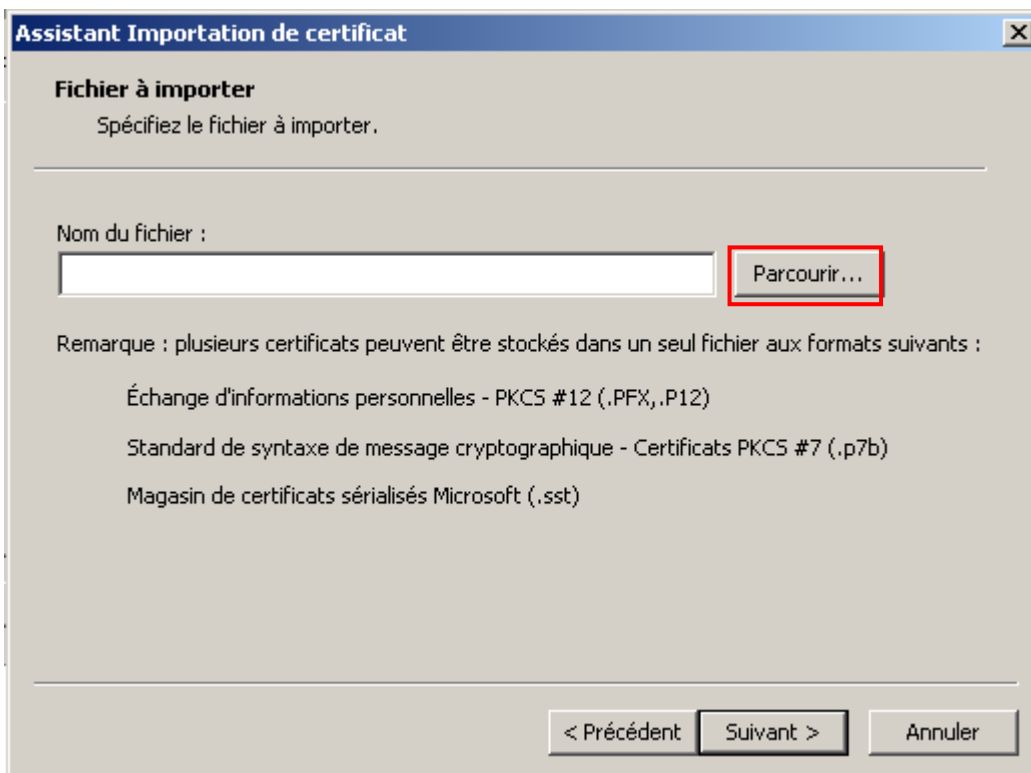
Assistant Importation de certificat

Fichier à importer

Spécifiez le fichier à importer.

Nom du fichier :

Parcourir...

Remarque : plusieurs certificats peuvent être stockés dans un seul fichier aux formats suivants :

Échange d'informations personnelles - PKCS #12 (.PFX,.P12)

Standard de syntaxe de message cryptographique - Certificats PKCS #7 (.p7b)

Magasin de certificats sérialisés Microsoft (.sst)

< Précédent | Suivant > | Annuler